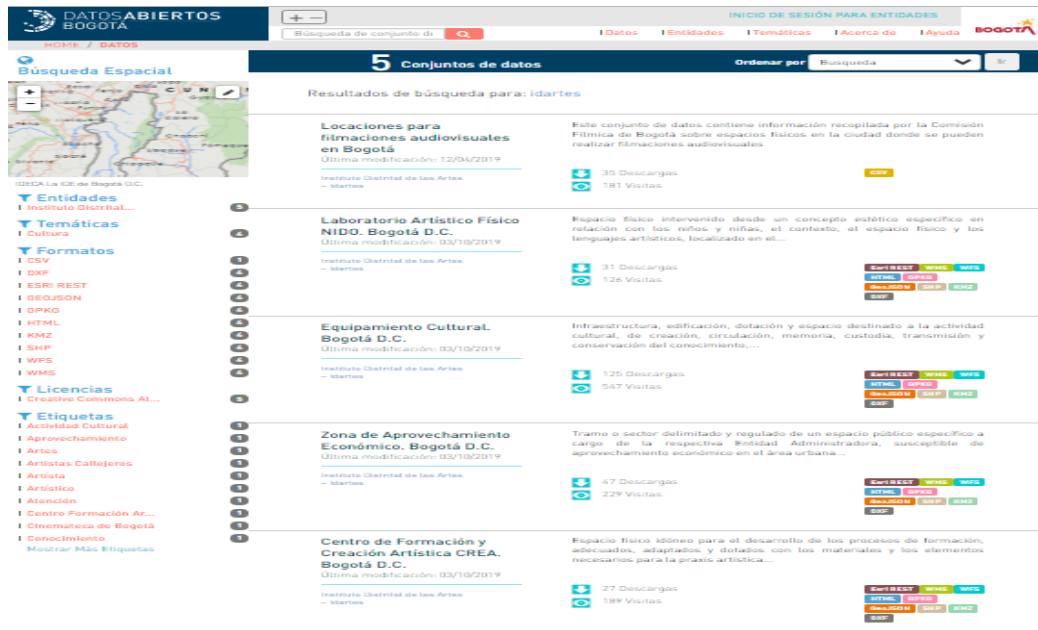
DATOSABIERTOS BOGOTÁ

+ −

Búsqueda de conjunto de

INICIO DE SESIÓN PARA ENTIDADES

| Datos | Entidades | Temáticas | Acerca de | Ayuda

BOGOTÁ

HOME / DATOS

Búsqueda Espacial

IDECA La IDE de Bogotá D.C.

Entidades
Instituto Distrital... 5

Temáticas
Cultura 4

Formatos
CSV 1
DXF 4
ESRI REST 4
GEOJSON 4
GPKG 4
HTML 4
KMZ 4
SHP 4
WFS 4
WMS 4

Licencias
Creative Commons At... 5

Etiquetas
Actividad Cultural 1
Aprovechamiento 1
Artes 1
Artistas Callejeros 1
Artista 1
Artístico 1
Atención 1
Centro Formación Ar... 1
Cinemateca de Bogotá 1
Conocimiento 1
Mostrar Más Etiquetas

5 Conjuntos de datos

Ordenar por Búsqueda Ir

Resultados de búsqueda para: idartes

Locaciones para filmaciones audiovisuales en Bogotá
Última modificación: 12/04/2019
Instituto Distrital de las Artes - Idartes
Este conjunto de datos contiene información recopilada por la Comisión Fílmica de Bogotá sobre espacios físicos en la ciudad donde se pueden realizar filmaciones audiovisuales
35 Descargas
181 Visitas
CSV

Laboratorio Artístico Físico NIDO. Bogotá D.C.
Última modificación: 03/10/2019
Instituto Distrital de las Artes - Idartes
Espacio físico intervenido desde un concepto estético específico en relación con los niños y niñas, el contexto, el espacio físico y los lenguajes artísticos, localizado en el...
31 Descargas
126 Visitas
Esri REST WMS WFS HTML GPKG GeoJSON SHP KMZ DXF

Equipamiento Cultural. Bogotá D.C.
Última modificación: 03/10/2019
Instituto Distrital de las Artes - Idartes
Infraestructura, edificación, dotación y espacio destinado a la actividad cultural, de creación, circulación, memoria, custodia, transmisión y conservación del conocimiento,...
125 Descargas
547 Visitas
Esri REST WMS WFS HTML GPKG GeoJSON SHP KMZ DXF

Zona de Aprovechamiento Económico. Bogotá D.C.
Última modificación: 03/10/2019
Instituto Distrital de las Artes - Idartes
Tramo o sector delimitado y regulado de un espacio público específico a cargo de la respectiva Entidad Administradora, susceptible de aprovechamiento económico en el área urbana...
47 Descargas
229 Visitas
Esri REST WMS WFS HTML GPKG GeoJSON SHP KMZ DXF

Centro de Formación y Creación Artística CREA. Bogotá D.C.
Última modificación: 03/10/2019
Instituto Distrital de las Artes - Idartes
Espacio físico idóneo para el desarrollo de los procesos de formación, adecuados, adaptados y dotados con los materiales y los elementos necesarios para la praxis artística...
27 Descargas
189 Visitas
Esri REST WMS WFS HTML GPKG GeoJSON SHP KMZ DXF